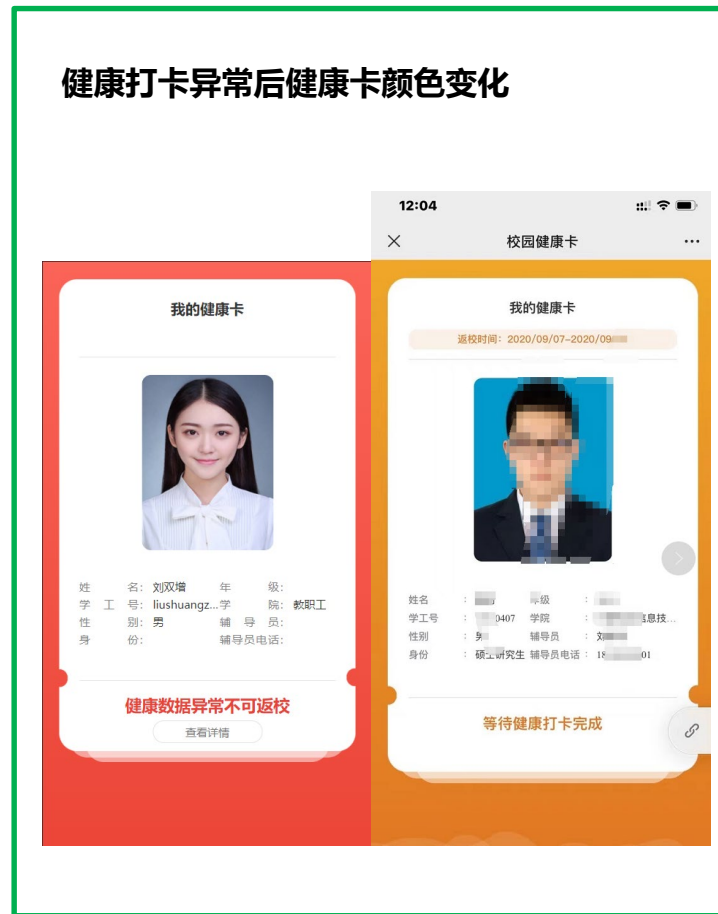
健康打卡异常后健康卡颜色变化

我的健康卡

姓名：刘双增
年级：
学工号：liushuangz...
学院：教职工
性别：男
辅导员：
身份：
辅导员电话：

健康数据异常不可返校

查看详情

12:04

校园健康卡

我的健康卡

返校时间：2020/09/07-2020/09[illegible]

姓名：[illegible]
年级：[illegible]
学工号：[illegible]0407
学院：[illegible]息技...
性别：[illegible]
辅导员：刘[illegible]
身份：硕士研究生
辅导员电话：18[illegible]01

等待健康打卡完成